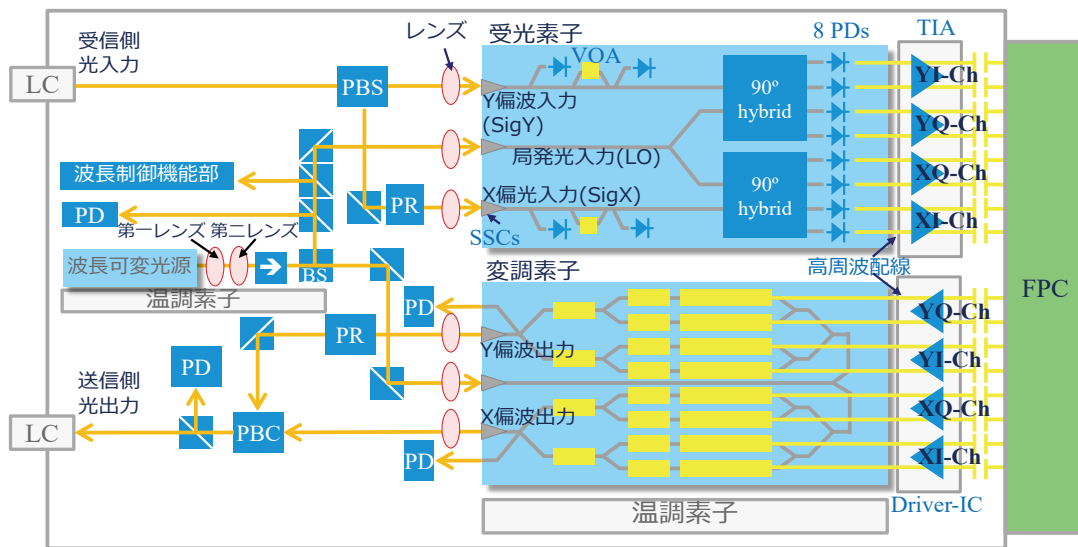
受信側
光入力

LC

レンズ

受光素子

8 PDs

TIA

VOA

PBS

Y偏波入力
(SigY)

90º
hybrid

YI-Ch

YQ-Ch

局発光入力(LO)

波長制御機能部

XQ-Ch

PR

X偏光入力(SigX)

90º
hybrid

PD

XI-Ch

SSCs

第一レンズ 第二レンズ

波長可変光源

BS

変調素子

高周波配線

温調素子

FPC

PD

YQ-Ch

PR

Y偏波出力

YI-Ch

送信側
光出力

PD

XQ-Ch

LC

PBC

X偏波出力

XI-Ch

PD

温調素子

Driver-IC